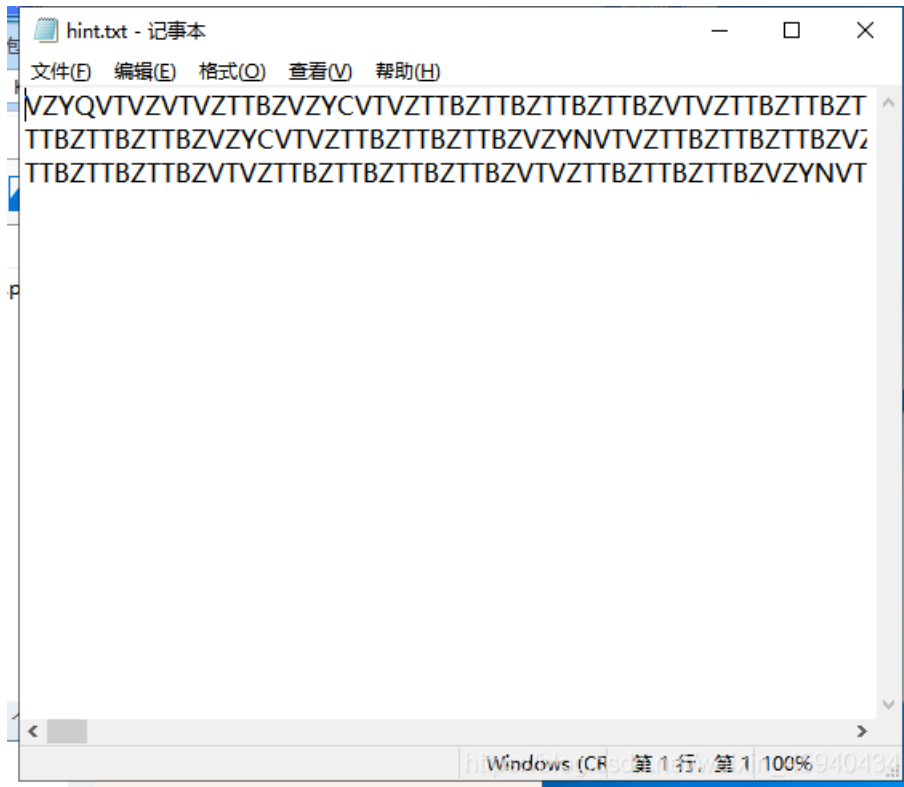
hint.txt - 记事本

文件(F) 编辑(E) 格式(O) 查看(V) 帮助(H)

VZYQVTVZVTVZTTBZVZYCVTVZTTBZTTBZTTBZTTBZVTVZTTBZTTBZT
TTBZTTBZTTBZVZYCVTVZTTBZTTBZTTBZVZYNVTVZTTBZTTBZTTBZVZ
TTBZTTBZTTBZVTVZTTBZTTBZTTBZTTBZVTVZTTBZTTBZTTBZVZYNVT

Windows (CR 第 1 行, 第 1 100%